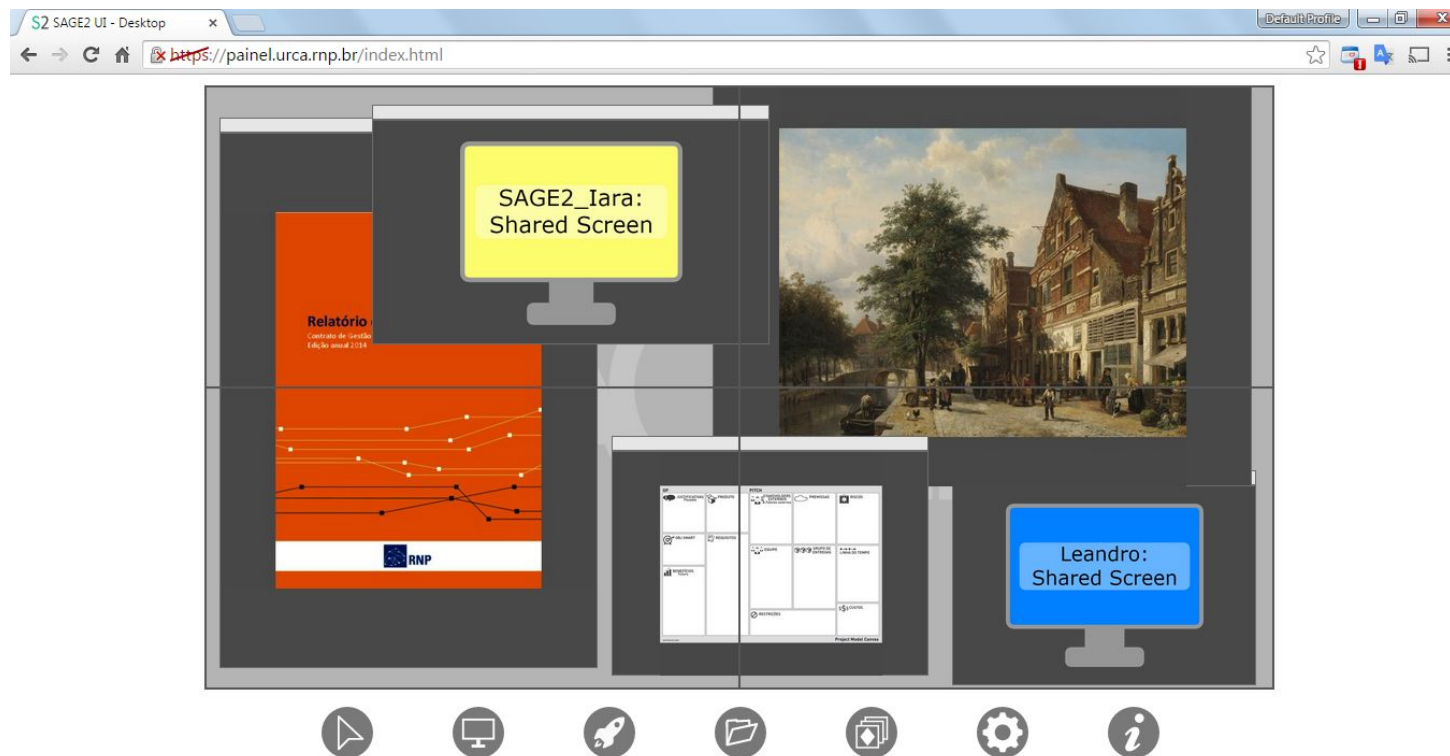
S2 SAGE2 UI - Desktop ×

Default Profile

https://painel.urca.rnp.br/index.html

SAGE2_Iara:
Shared Screen

Relatório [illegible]
Contrato de Gestão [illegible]
Edição anual 2014

RNP

Leandro:
Shared Screen

Project Model Canvas